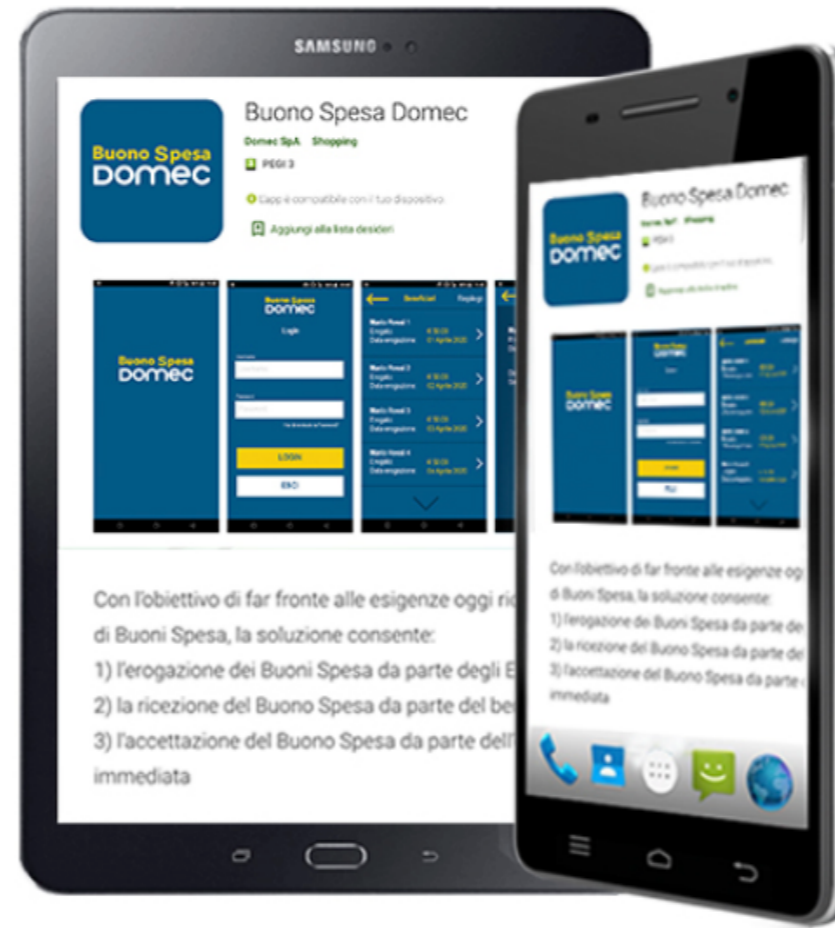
SAMSUNG

Buono Spesa Domec

Domec SpA Shopping

PEGI 3

L'app è compatibile con il tuo dispositivo

Aggiungi alla lista desideri

Buono Spesa Domec

Buono Spesa Domec

Login

LOGIN

ESCI

Beneficiari

Mario Rossi 1
Erogato: € 50.00
Data erogazione: 01 Aprile 2020

Mario Rossi 2
Erogato: € 50.00
Data erogazione: 02 Aprile 2020

Mario Rossi 3
Erogato: € 50.00
Data erogazione: 03 Aprile 2020

Mario Rossi 4
Erogato: € 50.00
Data erogazione: 04 Aprile 2020

Con l'obiettivo di far fronte alle esigenze oggi ric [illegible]
di Buoni Spesa, la soluzione consente:
1) l'erogazione dei Buoni Spesa da parte degli E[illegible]
2) la ricezione del Buono Spesa da parte del be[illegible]
3) l'accettazione del Buono Spesa da parte dell'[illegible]
immediata

Buono Spesa Domec

Buono Spesa Domec

Con l'obiettivo di far fronte alle esigenze og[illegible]
di Buoni Spesa, la soluzione consente:
1) l'erogazione dei Buoni Spesa da parte de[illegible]
2) la ricezione del Buono Spesa da parte del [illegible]
3) l'accettazione del Buono Spesa da parte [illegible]
immediata